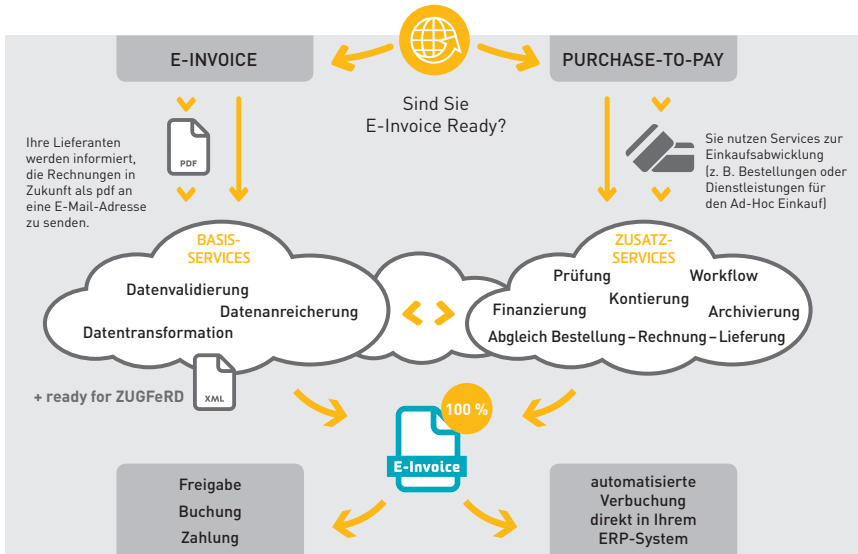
E-INVOICE

PURCHASE-TO-PAY

Sind Sie E-Invoice Ready?

Ihre Lieferanten werden informiert, die Rechnungen in Zukunft als pdf an eine E-Mail-Adresse zu senden.

PDF

Sie nutzen Services zur Einkaufsabwicklung (z. B. Bestellungen oder Dienstleistungen für den Ad-Hoc Einkauf)

BASIS-SERVICES

Datenvalidierung

Datenanreicherung

Datentransformation

ZUSATZ-SERVICES

Prüfung

Workflow

Kontierung

Finanzierung

Archivierung

Abgleich Bestellung – Rechnung – Lieferung

+ ready for ZUGFeRD

XML

100 %

E-Invoice

Freigabe
Buchung
Zahlung

automatisierte Verbuchung direkt in Ihrem ERP-System